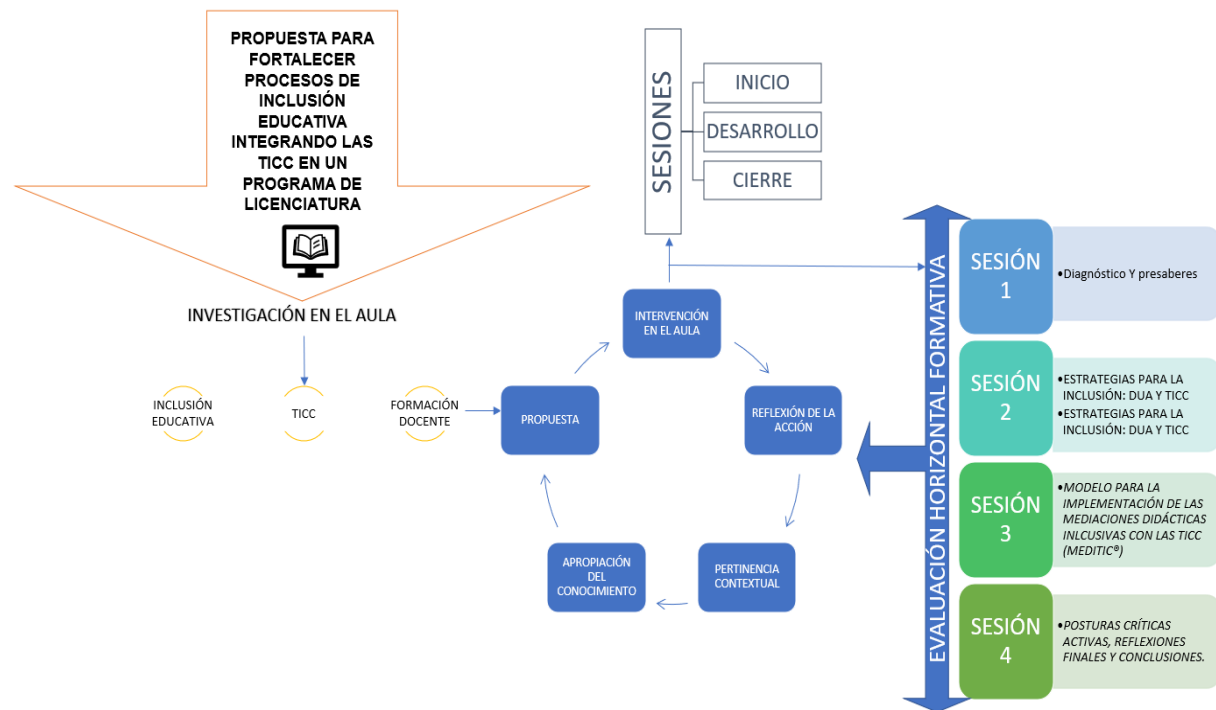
PROPUESTA PARA FORTALECER PROCESOS DE INCLUSIÓN EDUCATIVA INTEGRANDO LAS TICC EN UN PROGRAMA DE LICENCIATURA

INVESTIGACIÓN EN EL AULA

INCLUSIÓN EDUCATIVA

TICC

FORMACIÓN DOCENTE

SESIONES

INICIO

DESARROLLO

CIERRE

PROPUESTA

INTERVENCIÓN EN EL AULA

REFLEXIÓN DE LA ACCIÓN

PERTINENCIA CONTEXTUAL

APROPIACIÓN DEL CONOCIMIENTO

EVALUACIÓN HORIZONTAL FORMATIVA

SESIÓN 1

•Diagnóstico Y presaberes

SESIÓN 2

•ESTRATEGIAS PARA LA INCLUSIÓN: DUA Y TICC
•ESTRATEGIAS PARA LA INCLUSIÓN: DUA Y TICC

SESIÓN 3

•MODELO PARA LA IMPLEMENTACIÓN DE LAS MEDIACIONES DIDÁCTICAS INLCUSIVAS CON LAS TICC (MEDITIC®)

SESIÓN 4

•POSTURAS CRÍTICAS ACTIVAS, REFLEXIONES FINALES Y CONCLUSIONES.